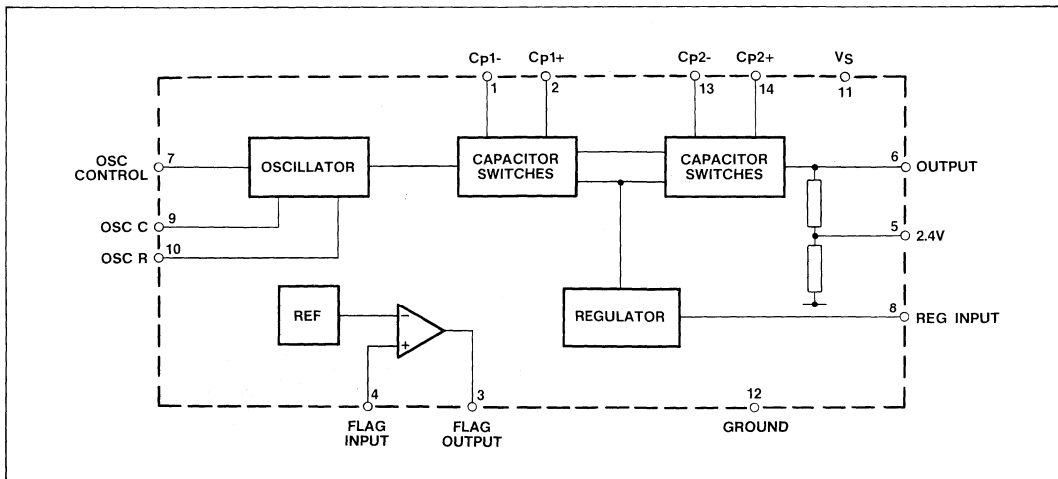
Cp1-
1
Cp1+
2
Cp2-
13
Cp2+
14
$V_S$
11

OSC CONTROL
7
OSCILLATOR
CAPACITOR SWITCHES
CAPACITOR SWITCHES
6
OUTPUT
OSC C
9
5
2.4V
OSC R
10
REF
−
+
REGULATOR
8
REG INPUT
4
FLAG INPUT
3
FLAG OUTPUT
12
GROUND